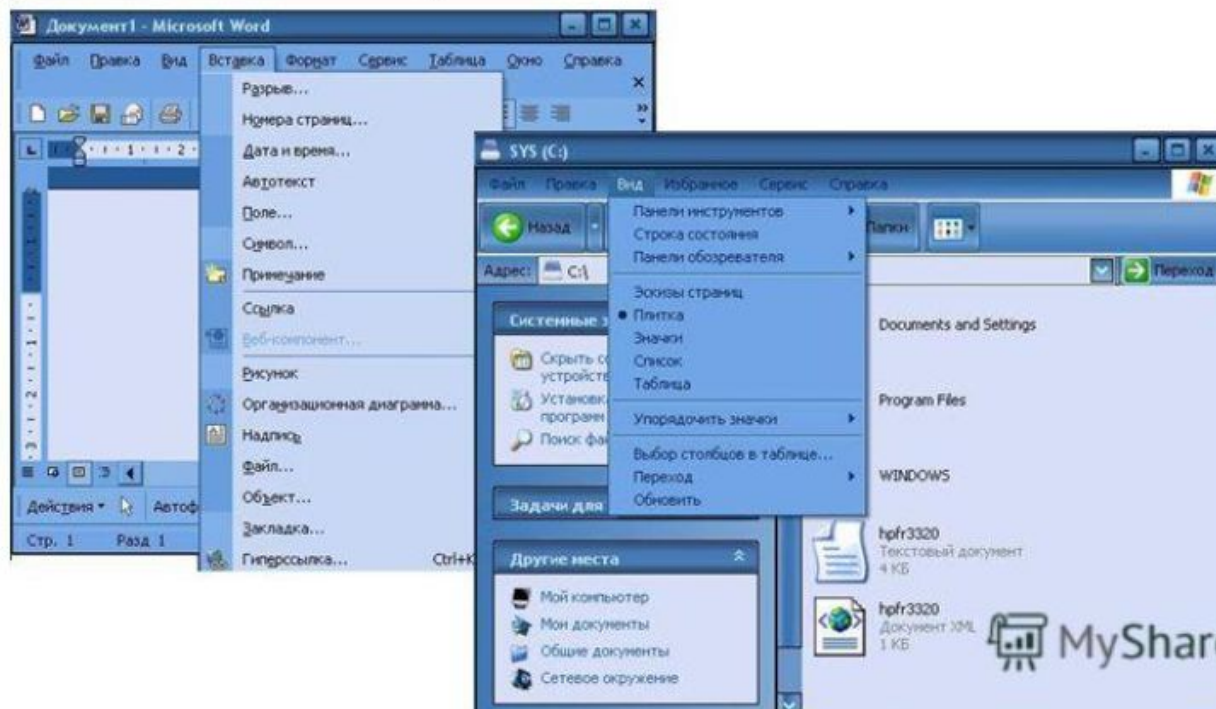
Документ1 - Microsoft Word

Файл Правка Вид Вставка Формат Сервис Таблица Окно Справка

Разрыв...
Номера страниц...
Дата и время...
Автотекст
Поле...
Символ...
Примечание
Ссылка
Веб-компонент...
Рисунок
Организационная диаграмма...
Надпись
Файл...
Объект...
Закладка...
Гиперссылка... Ctrl+K

Действия • Автоф
Стр. 1 Разд 1

SYS (C:)

Файл Правка Вид Избранное Сервис Справка

Назад Папки

Адрес: C:\ Переход

Панели инструментов
Строка состояния
Панели обозревателя
Эскизы страниц
• Плитка
Значки
Список
Таблица
Упорядочить значки
Выбор столбцов в таблице...
Переход
Обновить

Системные з
Скрыть с устройств
Установк програм
Поиск фа

Задачи для

Другие места
Мой компьютер
Мои документы
Общие документы
Сетевое окружение

Documents and Settings
Program Files
WINDOWS
hpfr3320
Текстовый документ
4 КБ
hpfr3320
Документ XML
1 КБ

MyShare